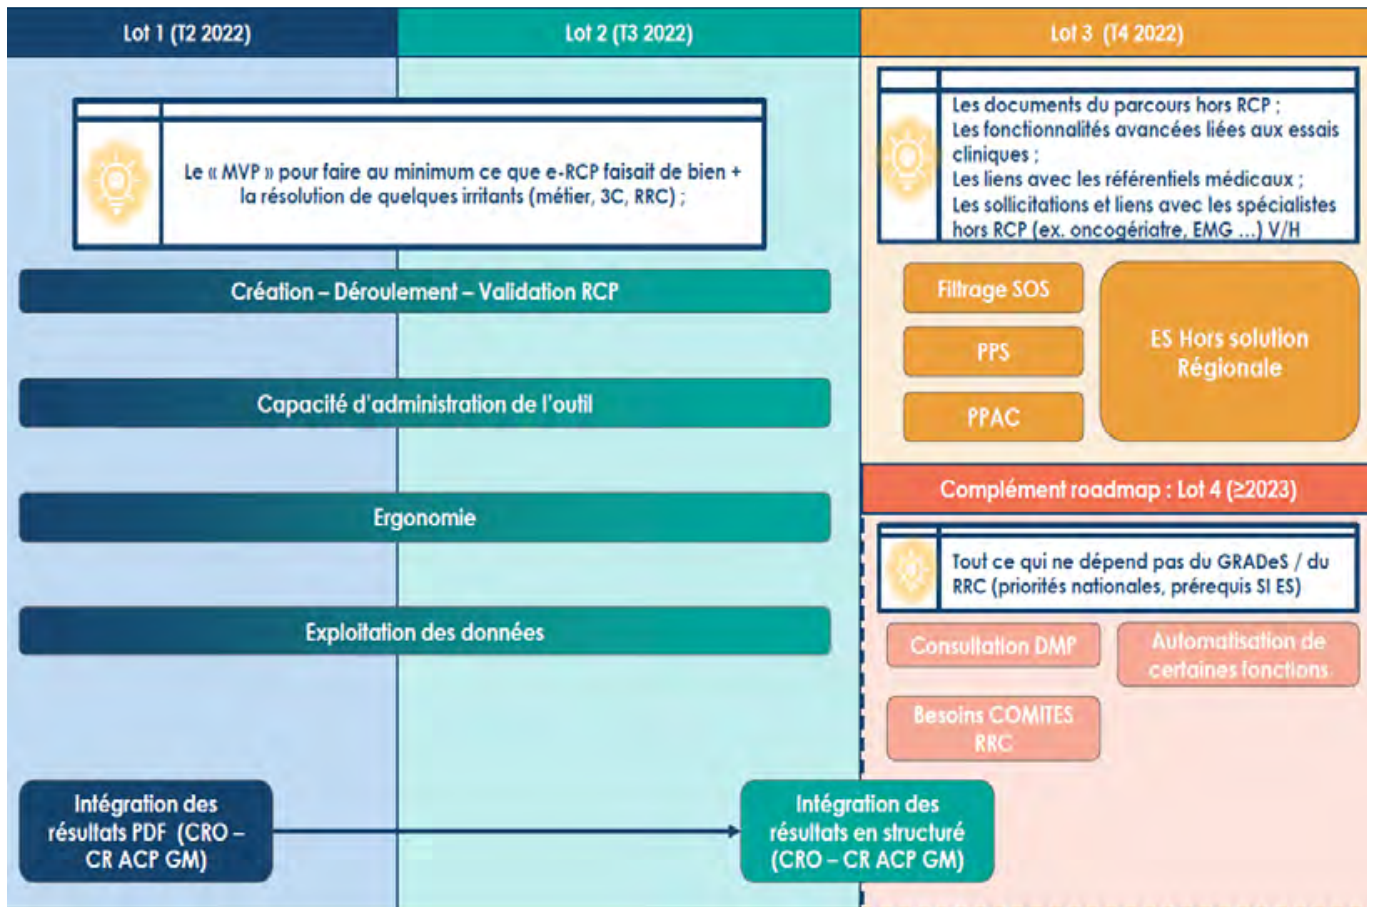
Lot 1 (T2 2022)

Lot 2 (T3 2022)

Lot 3 (T4 2022)

Le « MVP » pour faire au minimum ce que e-RCP faisait de bien + la résolution de quelques irritants (métier, 3C, RRC) ;

Les documents du parcours hors RCP ;
Les fonctionnalités avancées liées aux essais cliniques ;
Les liens avec les référentiels médicaux ;
Les sollicitations et liens avec les spécialistes hors RCP (ex. oncogériatre, EMG ...) V/H

Création – Déroulement – Validation RCP

Filtrage SOS

PPS

PPAC

ES Hors solution Régionale

Capacité d'administration de l'outil

Ergonomie

Complément roadmap : Lot 4 (≥2023)

Tout ce qui ne dépend pas du GRADeS / du RRC (priorités nationales, prérequis SI ES)

Exploitation des données

Consultation DMP

Automatisation de certaines fonctions

Besoins COMITES RRC

Intégration des résultats PDF (CRO – CR ACP GM)

Intégration des résultats en structuré (CRO – CR ACP GM)